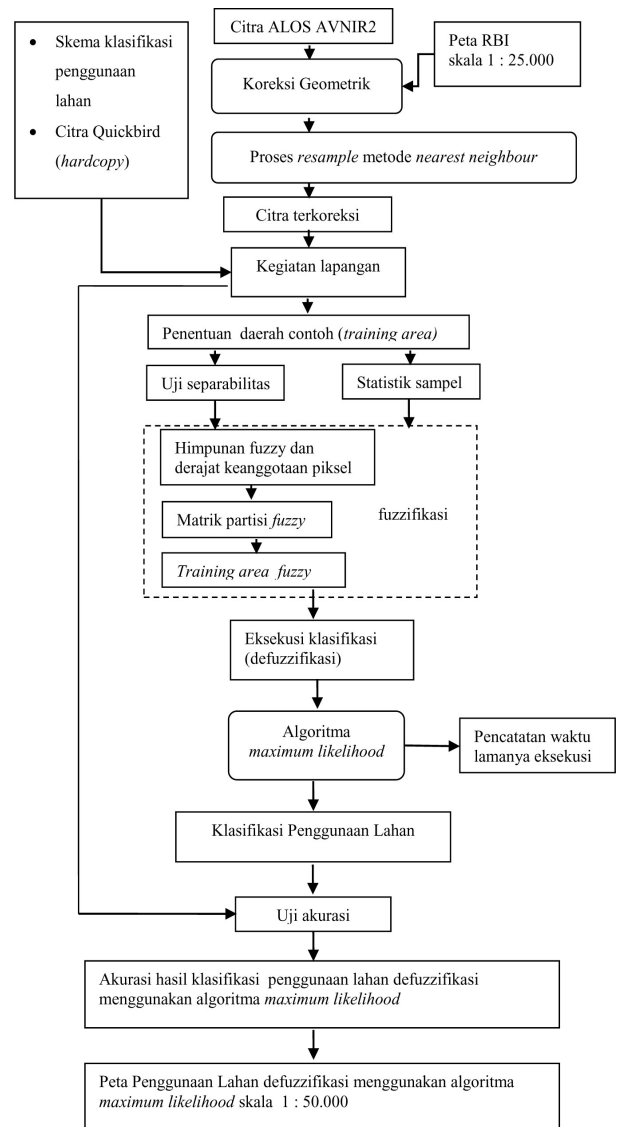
Skema klasifikasi penggunaan lahan

Citra Quickbird (hardcopy)

Citra ALOS AVNIR2

Peta RBI skala 1 : 25.000

Koreksi Geometrik

Proses resample metode nearest neighbour

Citra terkoreksi

Kegiatan lapangan

Penentuan daerah contoh (training area)

Uji separabilitas

Statistik sampel

Himpunan fuzzy dan derajat keanggotaan piksel

Matrik partisi fuzzy

Training area fuzzy

fuzzifikasi

Eksekusi klasifikasi (defuzzifikasi)

Algoritma maximum likelihood

Pencatatan waktu lamanya eksekusi

Klasifikasi Penggunaan Lahan

Uji akurasi

Akurasi hasil klasifikasi penggunaan lahan defuzzifikasi menggunakan algoritma maximum likelihood

Peta Penggunaan Lahan defuzzifikasi menggunakan algoritma maximum likelihood skala 1 : 50.000